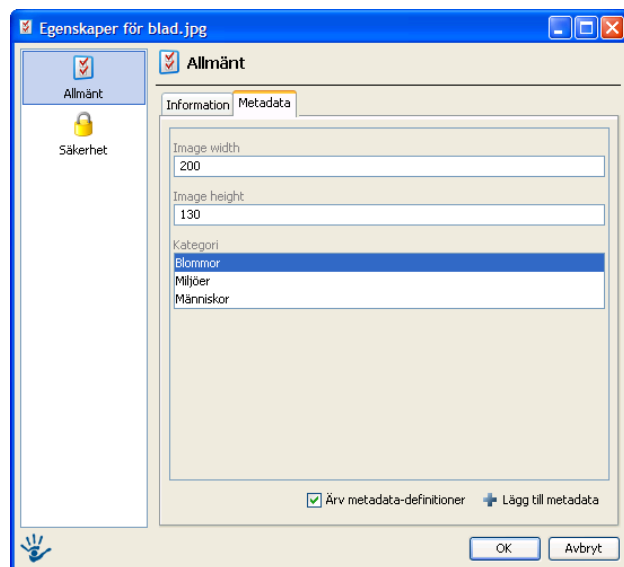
Egenskaper för blad.jpg

Allmänt

Säkerhet

Allmänt

Information Metadata

Image width
200

Image height
130

Kategori
Blommor
Miljöer
Människor

Ärv metadata-definitioner
Lägg till metadata

OK
Avbryt